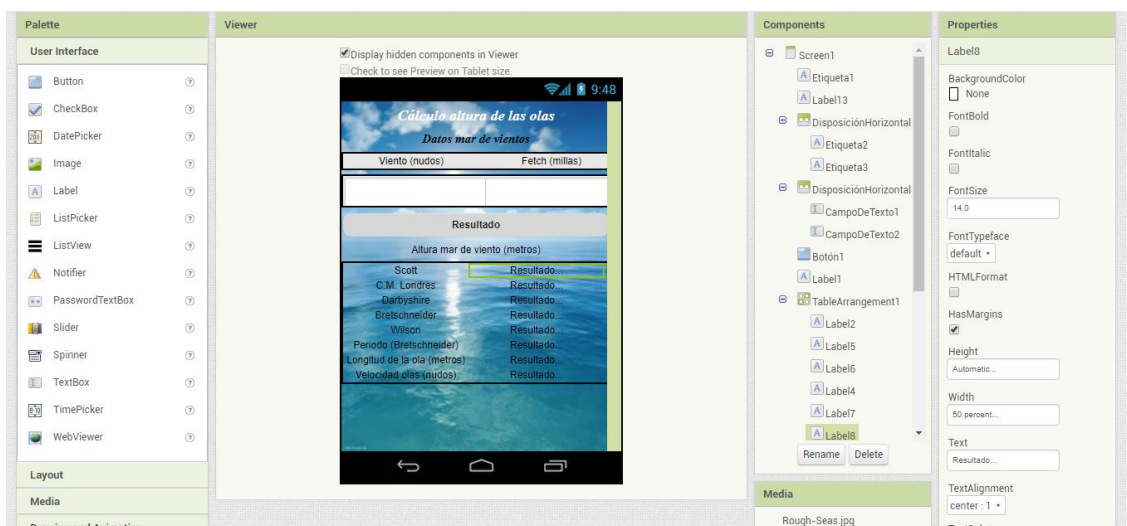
Palette

User Interface

Button ?
CheckBox ?
DatePicker ?
Image ?
Label ?
ListPicker ?
ListView ?
Notifier ?
PasswordTextBox ?
Slider ?
Spinner ?
TextBox ?
TimePicker ?
WebViewer ?

Layout

Media

Viewer

Display hidden components in Viewer
Check to see Preview on Tablet size.

9:48

Cálculo altura de las olas
Datos mar de vientos

| Viento (nudos) | Fetch (millas) |
|---|---|

Resultado

Altura mar de viento (metros)

| Scott | Resultado... |
|---|---|
| C.M. Londres | Resultado... |
| Darbyshire | Resultado... |
| Bretschneider | Resultado... |
| Wilson | Resultado... |
| Periodo (Bretschneider) | Resultado... |
| Longitud de la ola (metros) | Resultado... |
| Velocidad olas (nudos) | Resultado... |

Components

Screen1
Etiqueta1
Label13
DisposiciónHorizontal
Etiqueta2
Etiqueta3
DisposiciónHorizontal
CampoDeTexto1
CampoDeTexto2
Botón1
Label1
TableArrangement1
Label2
Label5
Label6
Label4
Label7
Label8

Rename Delete

Media

Rough-Seas.jpg

Properties

Label8

BackgroundColor
None

FontBold

FontItalic

FontSize
14.0

FontTypeface
default

HTMLFormat

HasMargins

Height
Automatic...

Width
50 percent...

Text
Resultado...

TextAlignment
center : 1